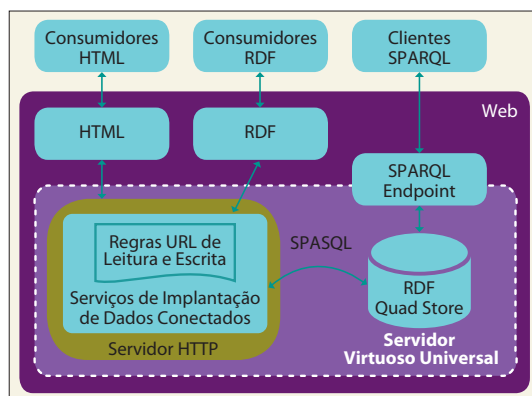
Consumidores HTML

Consumidores RDF

Clientes SPARQL

Web

HTML

RDF

SPARQL Endpoint

Regras URL de Leitura e Escrita

Serviços de Implantação de Dados Conectados

SPASQL

RDF Quad Store

Servidor HTTP

Servidor Virtuoso Universal